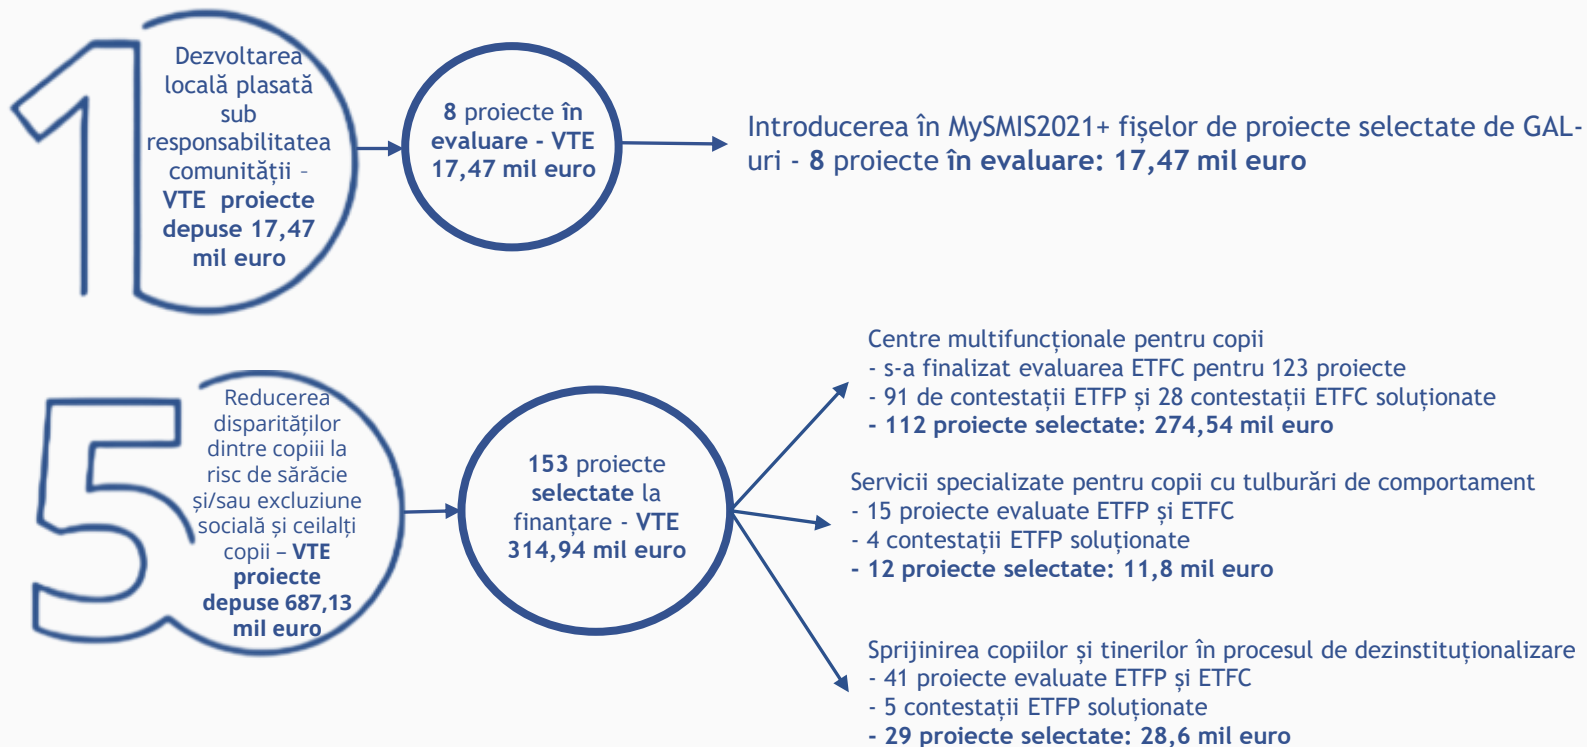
1

Dezvoltarea locală plasată sub responsabilitatea comunității - VTE proiecte depuse 17,47 mil euro

8 proiecte în evaluare - VTE 17,47 mil euro

Introducerea în MySMIS2021+ fișelor de proiecte selectate de GAL-uri - 8 proiecte în evaluare: 17,47 mil euro

5

Reducerea disparităților dintre copiii la risc de sărăcie și/sau excluziune socială și ceilalți copii – VTE proiecte depuse 687,13 mil euro

153 proiecte selectate la finanțare - VTE 314,94 mil euro

Centre multifuncționale pentru copii
- s-a finalizat evaluarea ETFC pentru 123 proiecte
- 91 de contestații ETFP și 28 contestații ETFC soluționate
- 112 proiecte selectate: 274,54 mil euro

Servicii specializate pentru copii cu tulburări de comportament
- 15 proiecte evaluate ETFP și ETFC
- 4 contestații ETFP soluționate
- 12 proiecte selectate: 11,8 mil euro

Sprijinirea copiilor și tinerilor în procesul de dezinstituționalizare
- 41 proiecte evaluate ETFP și ETFC
- 5 contestații ETFP soluționate
- 29 proiecte selectate: 28,6 mil euro